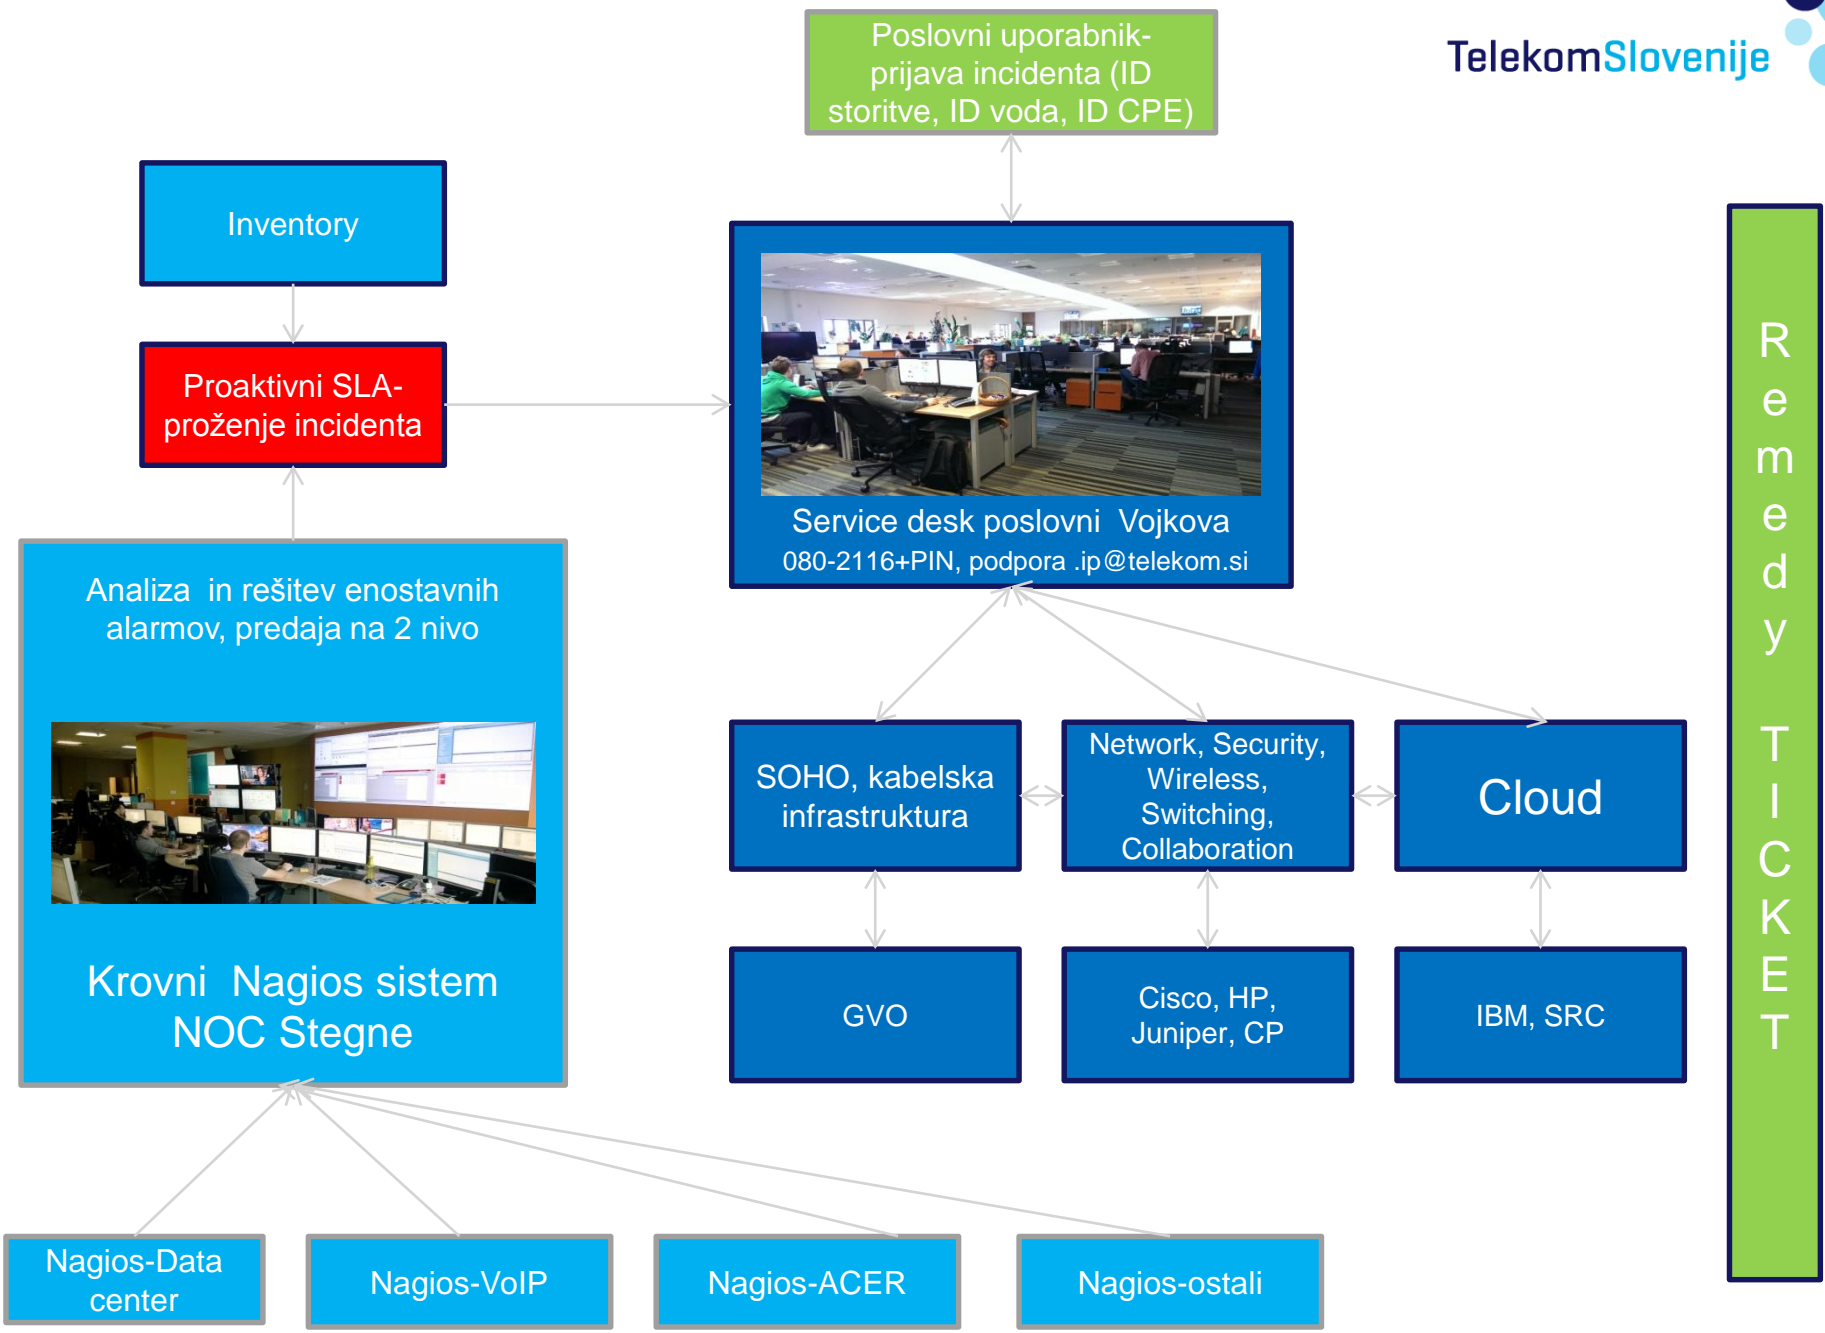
Poslovni uporabnik-prijava incidenta (ID storitve, ID voda, ID CPE)

TelekomSlovenije

Inventory

Proaktivni SLA-proženje incidenta

Service desk poslovni Vojkova
080-2116+PIN, podpora .ip@telekom.si

R
e
m
e
d
y

T
I
C
K
E
T

Analiza in rešitev enostavnih alarmov, predaja na 2 nivo

Krovni Nagios sistem
NOC Stegne

SOHO, kabelska infrastruktura

Network, Security, Wireless, Switching, Collaboration

Cloud

GVO

Cisco, HP, Juniper, CP

IBM, SRC

Nagios-Data center

Nagios-VoIP

Nagios-ACER

Nagios-ostali